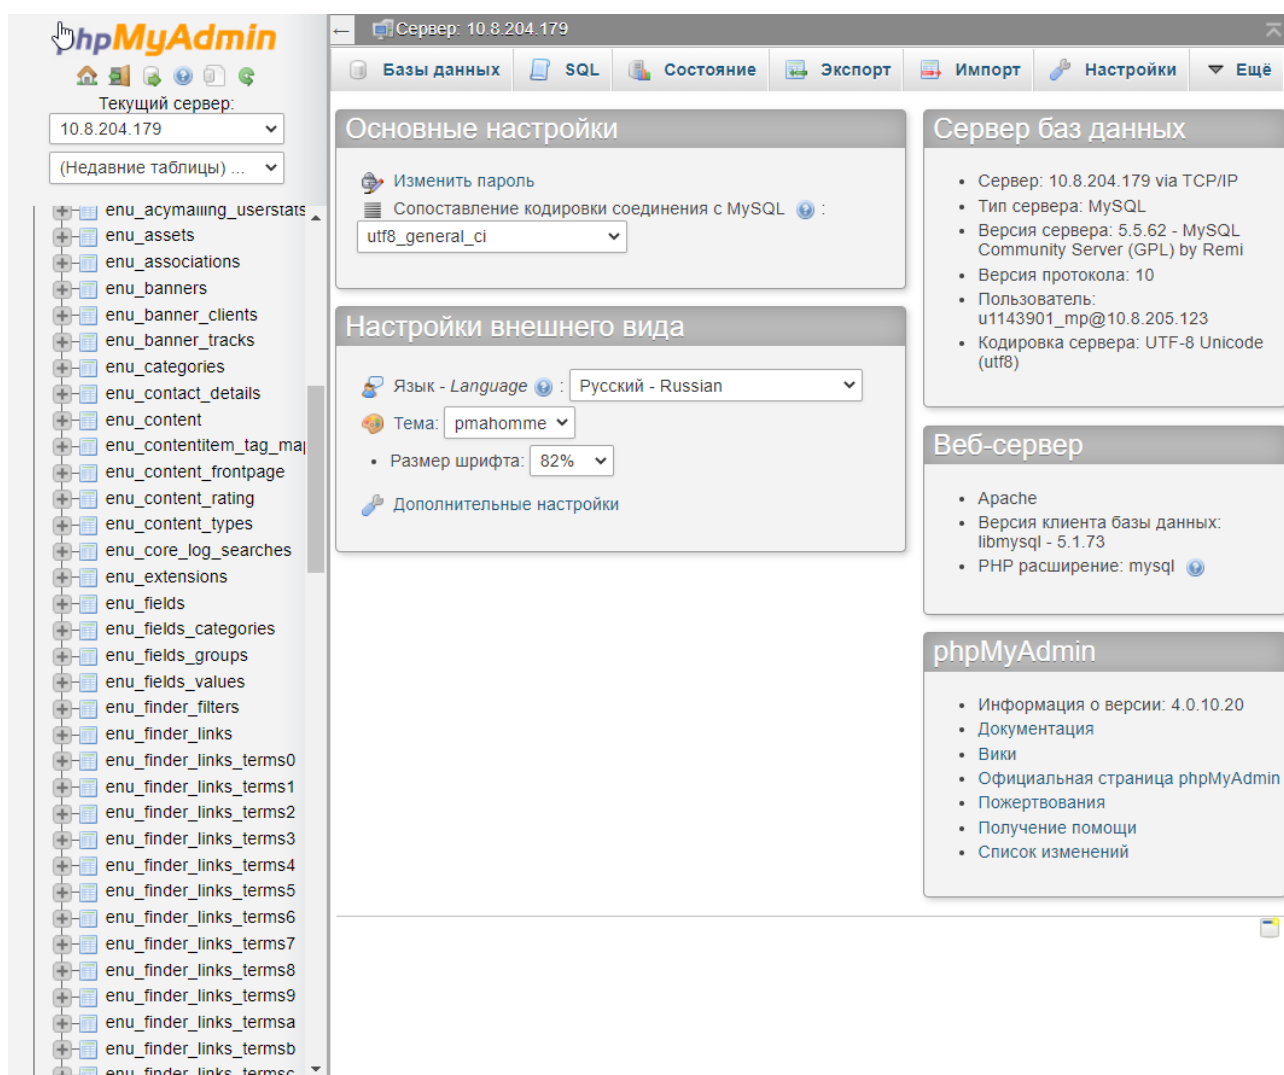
phpMyAdmin

Текущий сервер:
10.8.204.179
(Недавние таблицы) ...

enu_acymailing_userstats
enu_assets
enu_associations
enu_banners
enu_banner_clients
enu_banner_tracks
enu_categories
enu_contact_details
enu_content
enu_contentitem_tag_ma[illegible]
enu_content_frontpage
enu_content_rating
enu_content_types
enu_core_log_searches
enu_extensions
enu_fields
enu_fields_categories
enu_fields_groups
enu_fields_values
enu_finder_filters
enu_finder_links
enu_finder_links_terms0
enu_finder_links_terms1
enu_finder_links_terms2
enu_finder_links_terms3
enu_finder_links_terms4
enu_finder_links_terms5
enu_finder_links_terms6
enu_finder_links_terms7
enu_finder_links_terms8
enu_finder_links_terms9
enu_finder_links_termsa
enu_finder_links_termsb
enu_finder_links_termsc

Сервер: 10.8.204.179

Базы данных | SQL | Состояние | Экспорт | Импорт | Настройки | Ещё

Основные настройки

Изменить пароль
Сопоставление кодировки соединения с MySQL :
utf8_general_ci

Настройки внешнего вида

Язык - Language : Русский - Russian
Тема: pmahomme
• Размер шрифта: 82%
Дополнительные настройки

Сервер баз данных

• Сервер: 10.8.204.179 via TCP/IP
• Тип сервера: MySQL
• Версия сервера: 5.5.62 - MySQL Community Server (GPL) by Remi
• Версия протокола: 10
• Пользователь: u1143901_mp@10.8.205.123
• Кодировка сервера: UTF-8 Unicode (utf8)

Веб-сервер

• Apache
• Версия клиента базы данных: libmysql - 5.1.73
• PHP расширение: mysql

phpMyAdmin

• Информация о версии: 4.0.10.20
• Документация
• Вики
• Официальная страница phpMyAdmin
• Пожертвования
• Получение помощи
• Список изменений